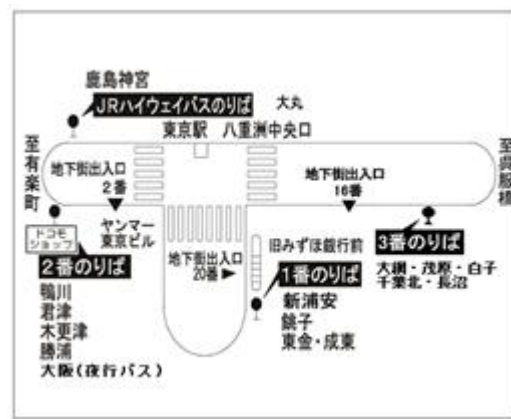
鹿島神宮
JRハイウェイバスのりば
大丸
東京駅 八重洲中央口
至有楽町
至呉服橋
地下街出入口 2番
地下街出入口 16番
ドコモショップ
ヤンマー東京ビル
2番のりば
鴨川
君津
木更津
勝浦
大阪(夜行バス)
地下街出入口 20番
旧みずほ銀行前
1番のりば
新浦安
銚子
東金・成東
3番のりば
大網・茂原・白子
千葉北・長沼